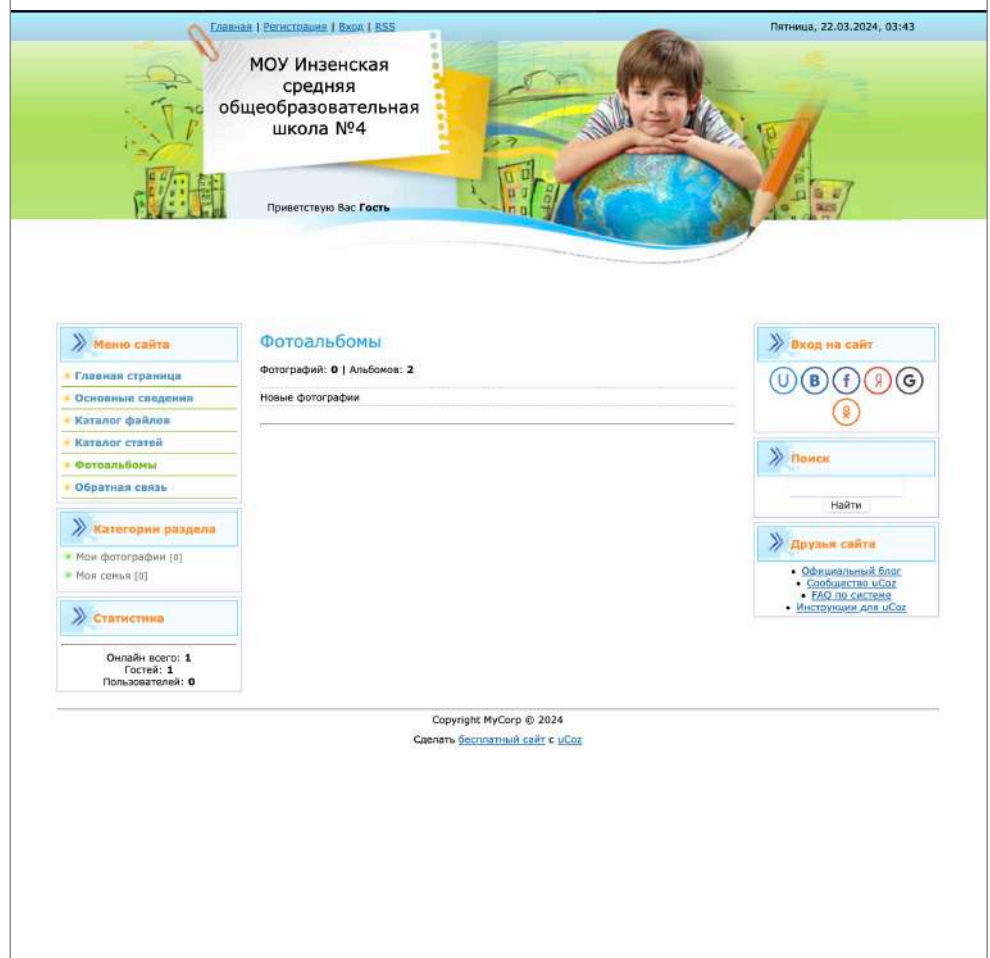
Главная | Регистрация | Вход | RSS

Пятница, 22.03.2024, 03:43

МОУ Инзенская средняя общеобразовательная школа №4

Приветствую Вас Гость

Меню сайта

Главная страница
Основные сведения
Каталог файлов
Каталог статей
Фотоальбомы
Обратная связь

Категории раздела

Мои фотографии [0]
Моя семья [0]

Статистика

Онлайн всего: 1
Гостей: 1
Пользователей: 0

Фотоальбомы

Фотографий: 0 | Альбомов: 2

Новые фотографии

Вход на сайт

Поиск

Найти

Друзья сайта

Официальный блог
Сообщество uCoz
FAQ по системе
Инструкции для uCoz

Copyright MyCorp © 2024

Сделать бесплатный сайт с uCoz